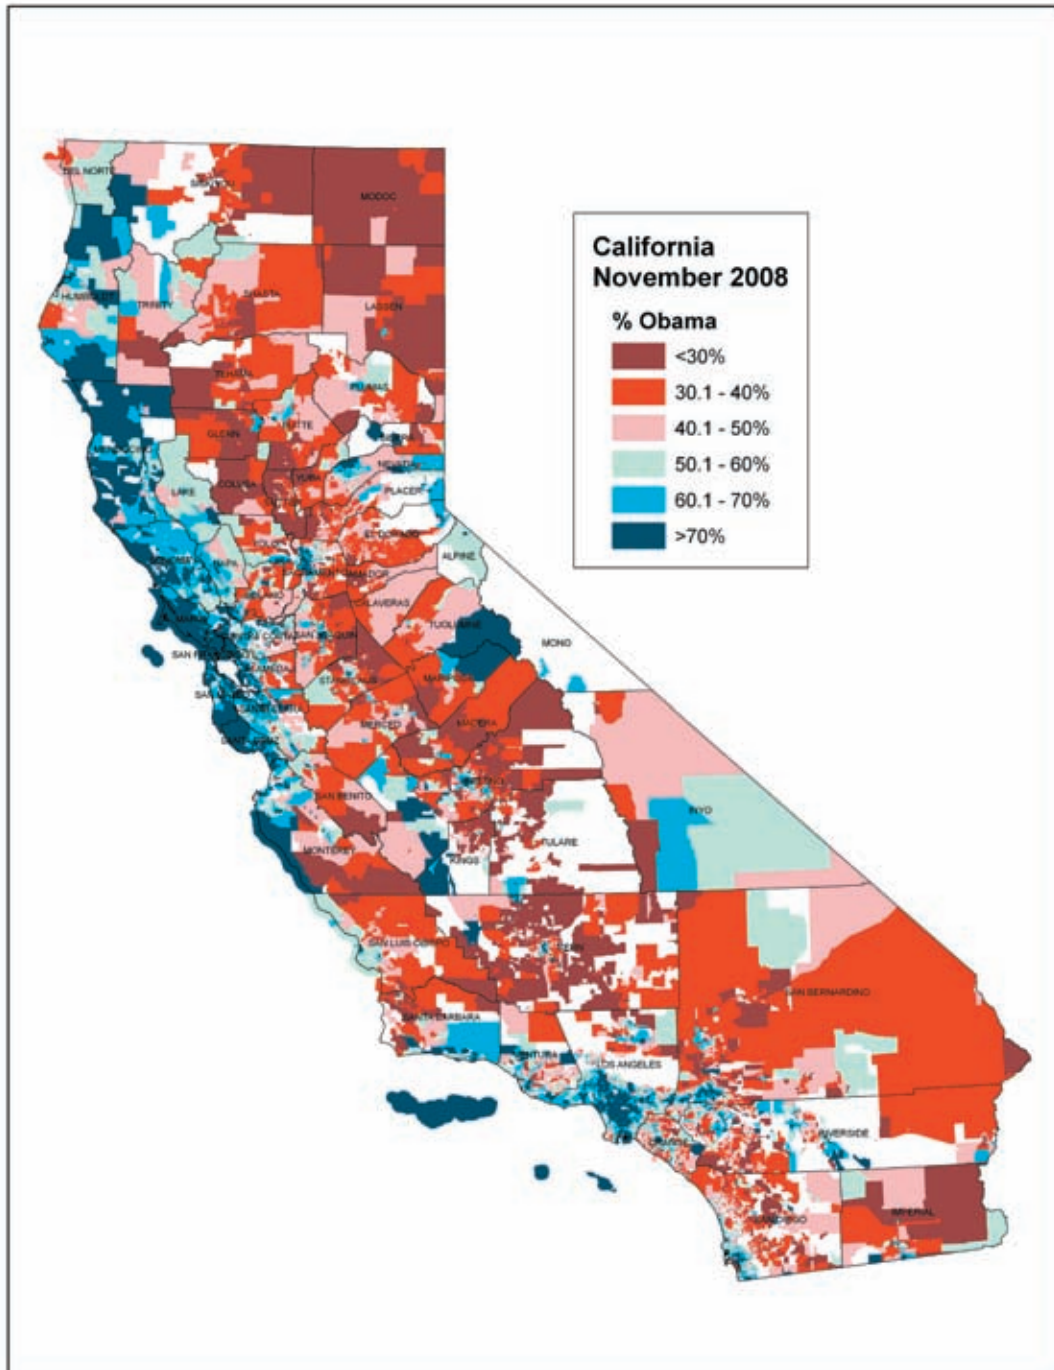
California
November 2008

% Obama
<30%
30.1 - 40%
40.1 - 50%
50.1 - 60%
60.1 - 70%
>70%

DEL NORTE
SISKIYOU
MODOC
HUMBOLDT
TRINITY
SHASTA
LASSEN
TEHAMA
PLUMAS
GLENN
BUTTE
SIERRA
NEVADA
LAKE
COLUSA
YUBA
PLACER
EL DORADO
ALPINE
NAPA
SOLANO
AMADOR
CALAVERAS
TUOLUMNE
MONO
MARIN
SAN FRANCISCO
SAN JOAQUIN
ALAMEDA
STANISLAUS
MARIPOSA
MERCED
MADERA
SAN BENITO
INYO
MONTEREY
KINGS
TULARE
SAN LUIS OBISPO
KERN
SAN BERNARDINO
SANTA BARBARA
VENTURA
LOS ANGELES
RIVERSIDE
IMPERIAL
SAN DIEGO